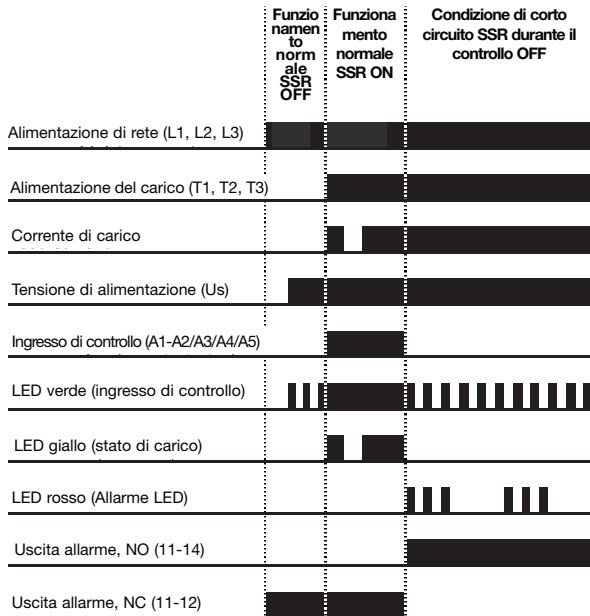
| | Funzionamento normale SSR OFF | Funzionamento normale SSR ON | Condizione di corto circuito SSR durante il controllo OFF |
|---|---|---|---|
| Alimentazione di rete (L1, L2, L3) | | | |
| Alimentazione del carico (T1, T2, T3) | | | |
| Corrente di carico | | | |
| Tensione di alimentazione (Us) | | | |
| Ingresso di controllo (A1-A2/A3/A4/A5) | | | |
| LED verde (ingresso di controllo) | | | |
| LED giallo (stato di carico) | | | |
| LED rosso (Allarme LED) | | | |
| Uscita allarme, NO (11-14) | | | |
| Uscita allarme, NC (11-12) | | | |